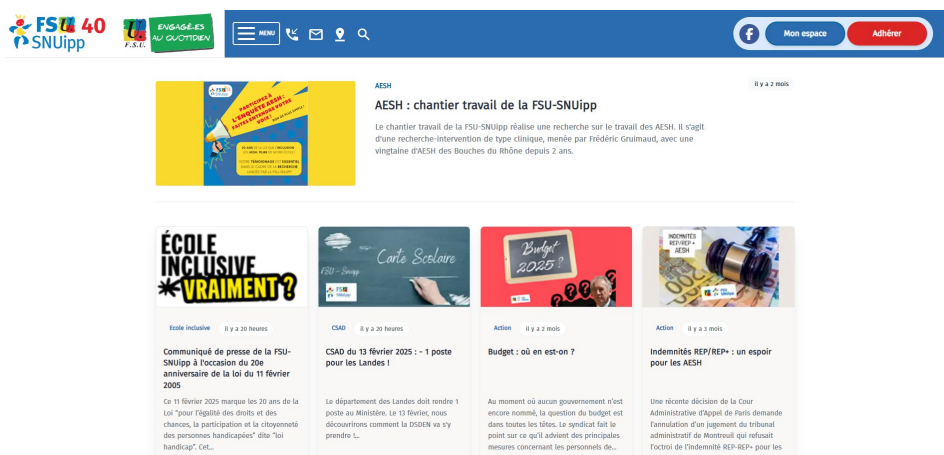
FSU 40 SNUipp

ENGAGÉ·ES AU QUOTIDIEN

F.S.U.

MENU

Mon espace

Adhérer

PARTICIPEZ À L'ENQUÊTE AESH : FAITES ENTENDRE VOTRE VOIX !

AESH

il y a 2 mois

AESH : chantier travail de la FSU-SNUipp

Le chantier travail de la FSU-SNUipp réalise une recherche sur le travail des AESH. Il s'agit d'une recherche-intervention de type clinique, menée par Frédéric Gruimaud, avec une vingtaine d'AESH des Bouches du Rhône depuis 2 ans.

ÉCOLE INCLUSIVE VRAIMENT ?

Ecole inclusive

il y a 20 heures

Communiqué de presse de la FSU-SNUipp à l'occasion du 20e anniversaire de la loi du 11 février 2005

Ce 11 février 2025 marque les 20 ans de la Loi "pour l'égalité des droits et des chances, la participation et la citoyenneté des personnes handicapées" dite "loi handicap". Cet...

Carte Scolaire

FSU - Snuipp

CSAD

il y a 20 heures

CSAD du 13 février 2025 : - 1 poste pour les Landes !

Le département des Landes doit rendre 1 poste au Ministère. Le 13 février, nous découvrirons comment la DSDEN va s'y prendre !...

Budget 2025 ?

Action

il y a 2 mois

Budget : où en est-on ?

Au moment où aucun gouvernement n'est encore nommé, la question du budget est dans toutes les têtes. Le syndicat fait le point sur ce qu'il advient des principales mesures concernant les personnels de...

INDEMNITÉS REP/REP+ AESH

Action

il y a 3 mois

Indemnités REP/REP+ : un espoir pour les AESH

Une récente décision de la Cour Administrative d'Appel de Paris demande l'annulation d'un jugement du tribunal administratif de Montreuil qui refusait l'octroi de l'indemnité REP-REP+ pour les